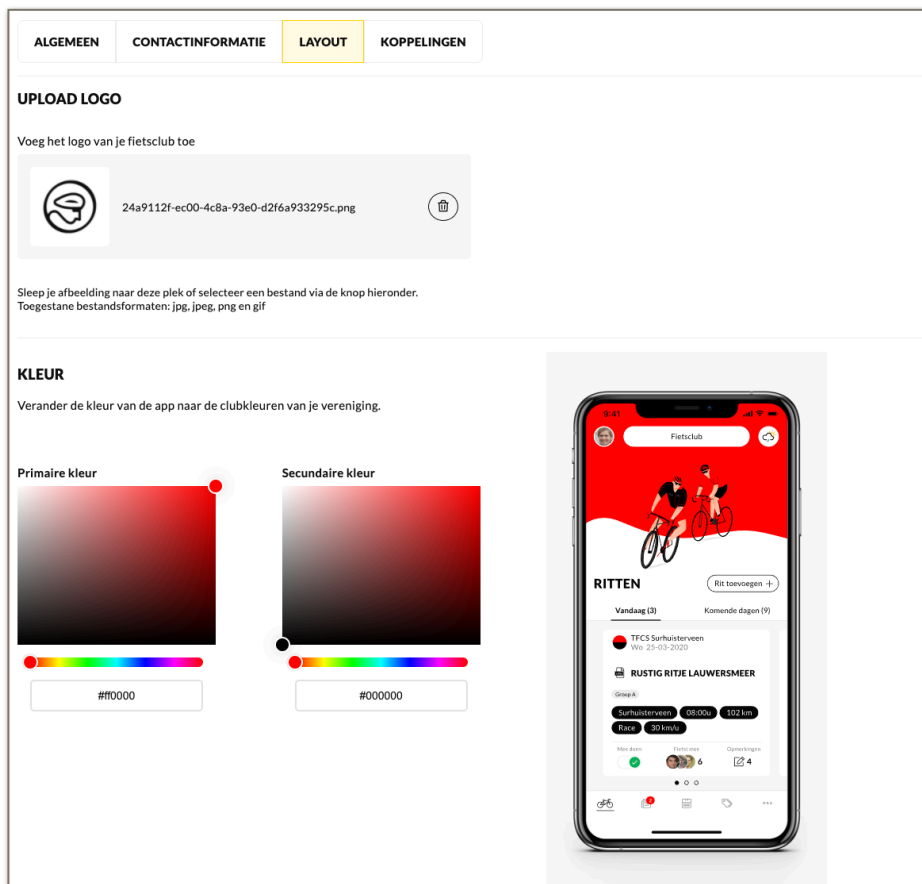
ALGEMEEN | CONTACTINFORMATIE | LAYOUT | KOPPELINGEN

UPLOAD LOGO

Voeg het logo van je fietsclub toe

24a9112f-ec00-4c8a-93e0-d2f6a933295c.png

Sleep je afbeelding naar deze plek of selecteer een bestand via de knop hieronder.
Toegestane bestandsformaten: jpg, jpeg, png en gif

KLEUR

Verander de kleur van de app naar de clubkleuren van je vereniging.

Primaire kleur

#ff0000

Secundaire kleur

#000000

9:41

Fietsclub

RITTEN

Rit toevoegen +

Vandaag (3)

Komende dagen (9)

TFCS Surhuisterveen
Wo 25-03-2020

RUSTIG RITJE LAUWERSMEER

Groep A

Surhuisterveen

08:00u

102 km

Race

30 km/u

Mee doen

Fietsers

6

Opmerkingen

4